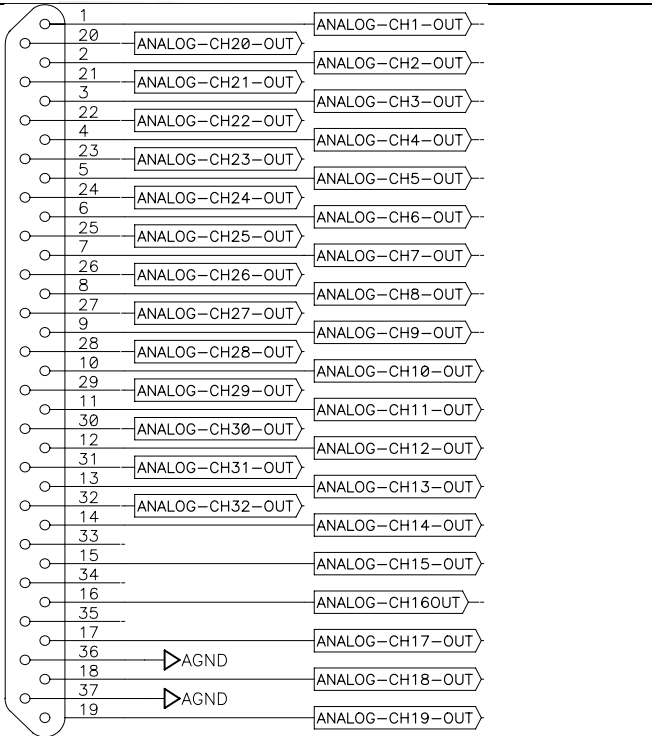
1
ANALOG-CH1-OUT
20
ANALOG-CH20-OUT
2
ANALOG-CH2-OUT
21
ANALOG-CH21-OUT
3
ANALOG-CH3-OUT
22
ANALOG-CH22-OUT
4
ANALOG-CH4-OUT
23
ANALOG-CH23-OUT
5
ANALOG-CH5-OUT
24
ANALOG-CH24-OUT
6
ANALOG-CH6-OUT
25
ANALOG-CH25-OUT
7
ANALOG-CH7-OUT
26
ANALOG-CH26-OUT
8
ANALOG-CH8-OUT
27
ANALOG-CH27-OUT
9
ANALOG-CH9-OUT
28
ANALOG-CH28-OUT
10
ANALOG-CH10-OUT
29
ANALOG-CH29-OUT
11
ANALOG-CH11-OUT
30
ANALOG-CH30-OUT
12
ANALOG-CH12-OUT
31
ANALOG-CH31-OUT
13
ANALOG-CH13-OUT
32
ANALOG-CH32-OUT
14
ANALOG-CH14-OUT
33
15
ANALOG-CH15-OUT
34
16
ANALOG-CH16OUT
35
17
ANALOG-CH17-OUT
36
AGND
18
ANALOG-CH18-OUT
37
AGND
19
ANALOG-CH19-OUT